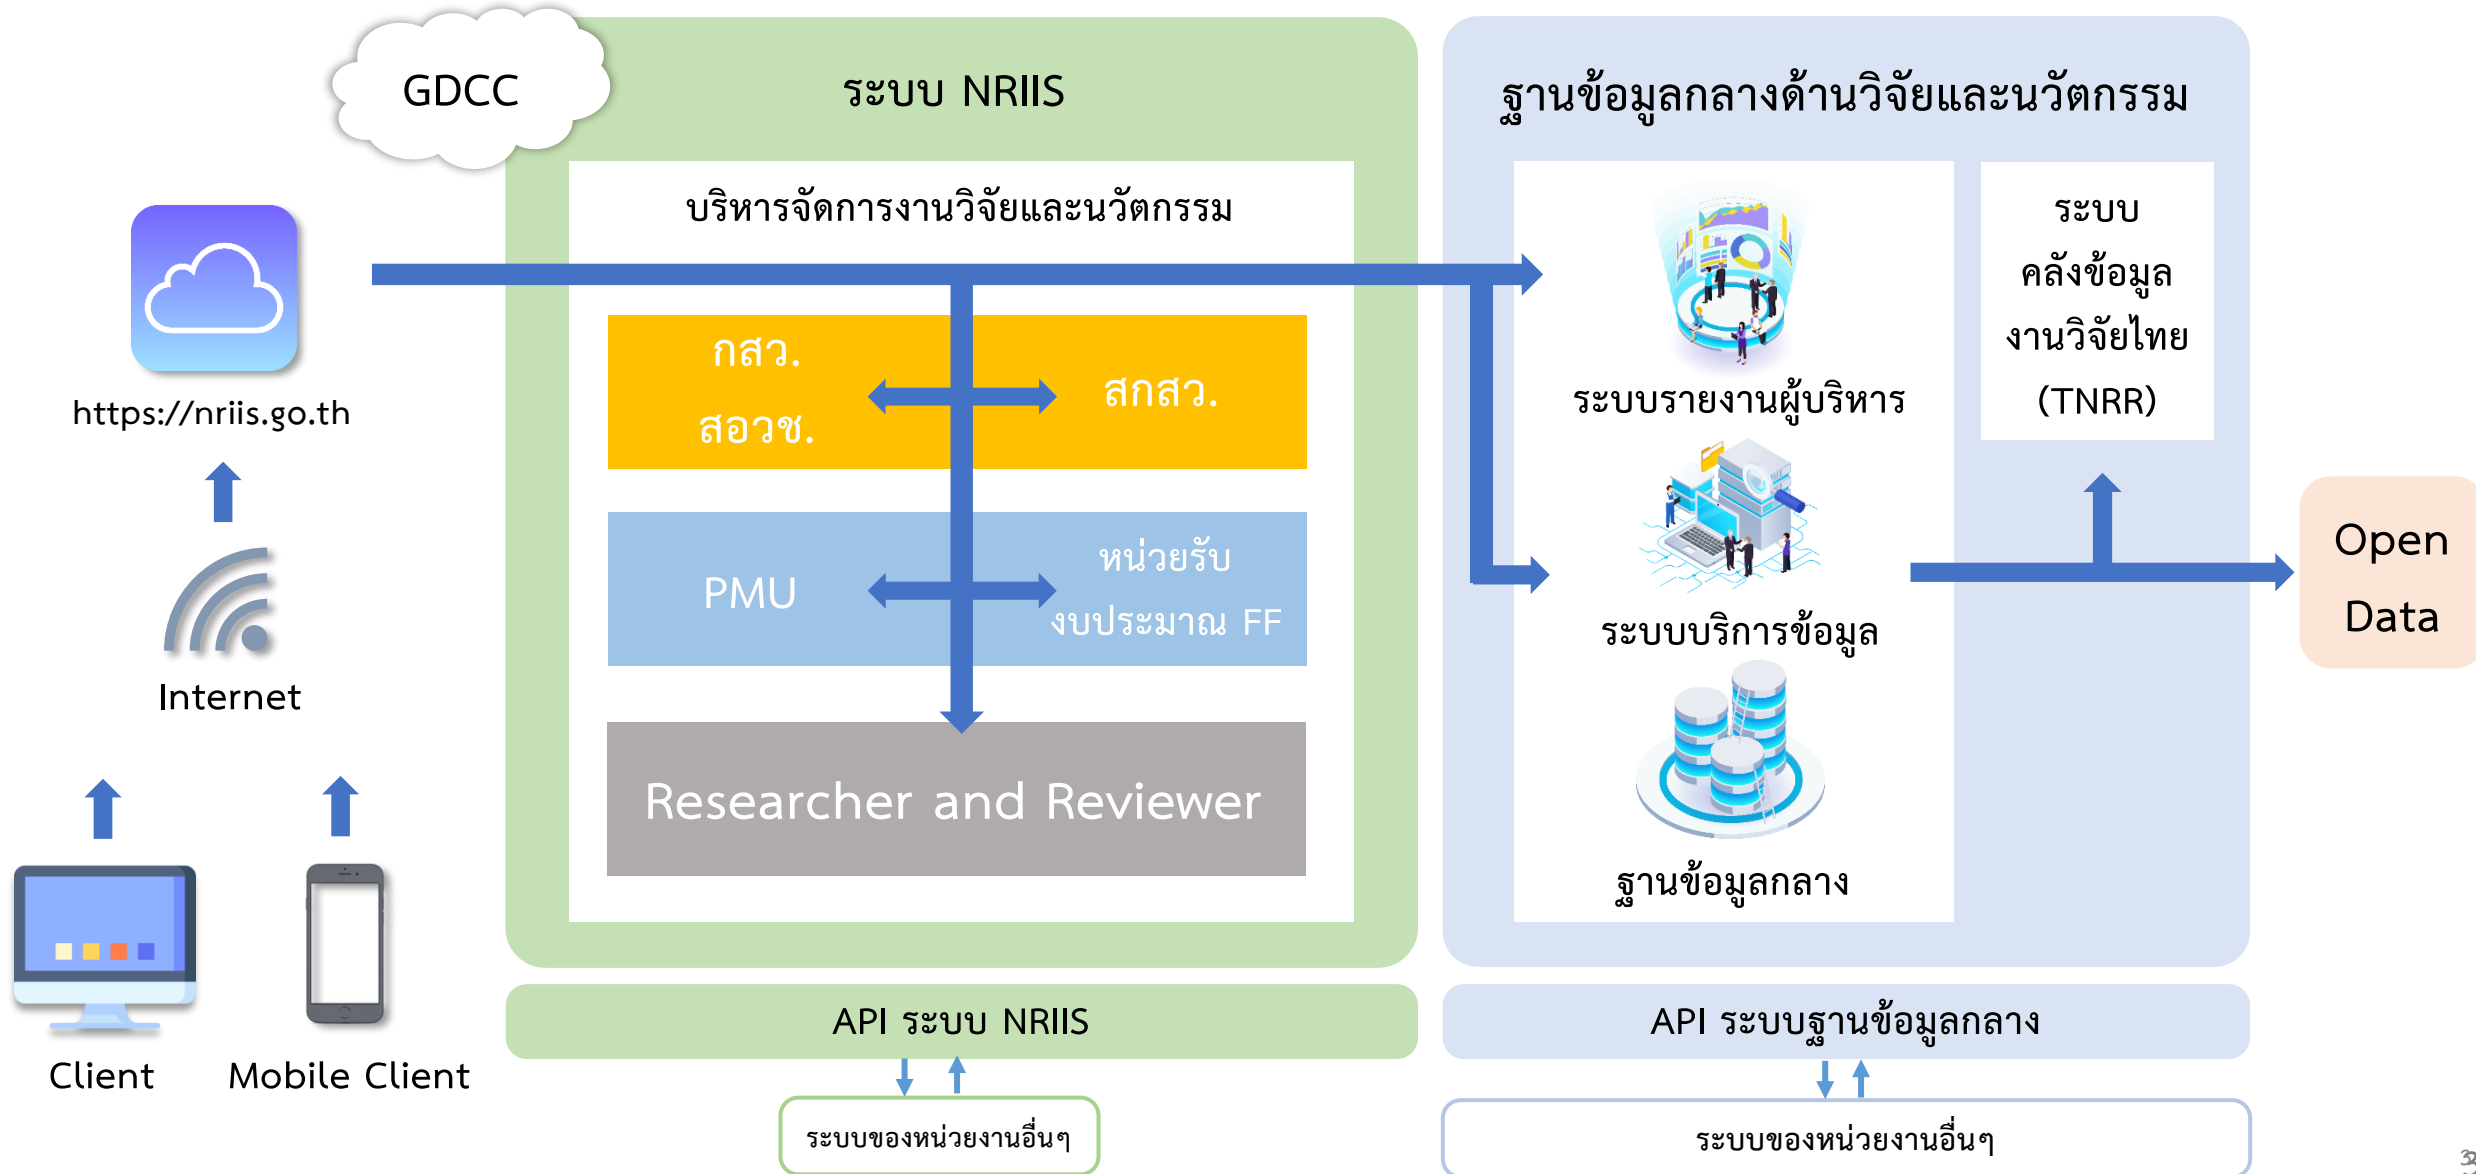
GDCC

ระบบ NRIIS

บริหารจัดการงานวิจัยและนวัตกรรม

https://nriis.go.th

กสว.
สอวช.

สกสว.

PMU

หน่วยรับ
งบประมาณ FF

Researcher and Reviewer

Internet

Client

Mobile Client

ฐานข้อมูลกลางด้านวิจัยและนวัตกรรม

ระบบรายงานผู้บริหาร

ระบบ
คลังข้อมูล
งานวิจัยไทย
(TNRR)

ระบบบริการข้อมูล

ฐานข้อมูลกลาง

Open
Data

API ระบบ NRIIS

API ระบบฐานข้อมูลกลาง

ระบบของหน่วยงานอื่นๆ

ระบบของหน่วยงานอื่นๆ